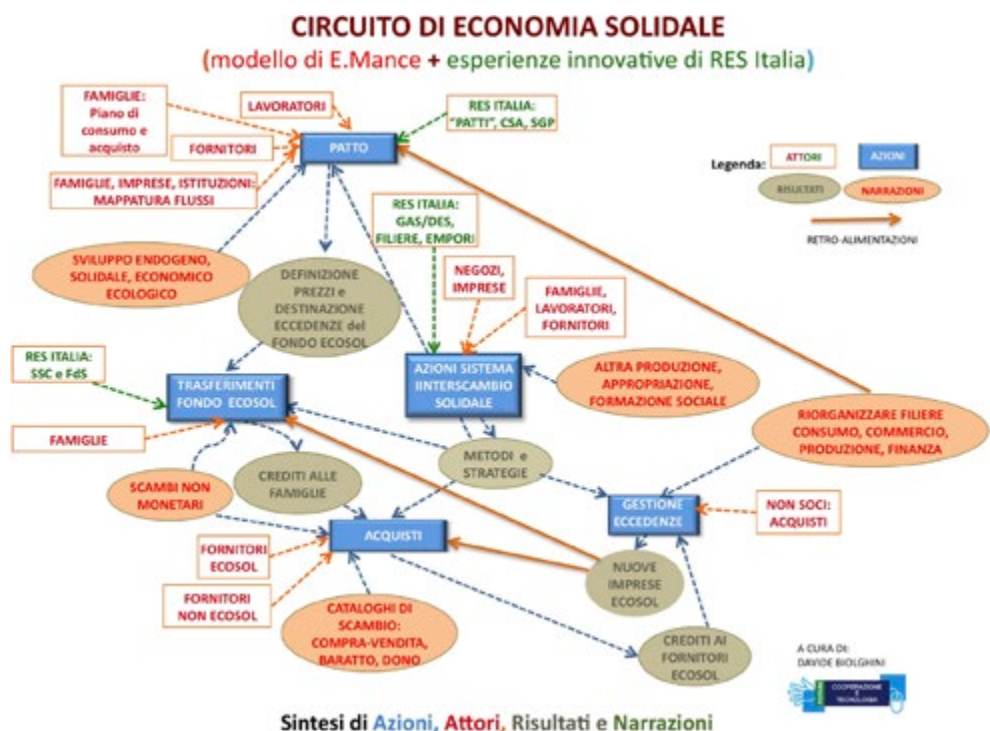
CIRCUITO DI ECONOMIA SOLIDALE
(modello di E.Mance + esperienze innovative di RES Italia)

FAMIGLIE: Piano di consumo e acquisto

LAVORATORI

RES ITALIA: "PATTI", CSA, SGP

FORNITORI

PATTO

FAMIGLIE, IMPRESE, ISTITUZIONI: MAPPATURA FLUSSI

Legenda: ATTORI AZIONI RISULTATI NARRAZIONI

RETRO-ALIMENTAZIONI

RES ITALIA: GAS/DES, FILIERE, EMPORI

SVILUPPO ENDOGENO, SOLIDALE, ECONOMICO ECOLOGICO

DEFINIZIONE PREZZI e DESTINAZIONE ECCEDENZE del FONDO ECOSOL

NEGOZI, IMPRESE

FAMIGLIE, LAVORATORI, FORNITORI

RES ITALIA: SSC e FdS

TRASFERIMENTI FONDO ECOSOL

AZIONI SISTEMA IINTERSCAMBIO SOLIDALE

ALTRA PRODUZIONE, APPROPRIAZIONE, FORMAZIONE SOCIALE

FAMIGLIE

RIORGANIZZARE FILIERE CONSUMO, COMMERCIO, PRODUZIONE, FINANZA

METODI e STRATEGIE

CREDITI ALLE FAMIGLIE

SCAMBI NON MONETARI

GESTIONE ECCEDENZE

NON SOCI: ACQUISTI

ACQUISTI

FORNITORI ECOSOL

NUOVE IMPRESE ECOSOL

FORNITORI NON ECOSOL

CATALOGHI DI SCAMBIO: COMPRA-VENDITA, BARATTO, DONO

CREDITI AI FORNITORI ECOSOL

A CURA DI: DAVIDE BIOLGHINI

COOPERAZIONE E TECNOLOGIA

Sintesi di Azioni, Attori, Risultati e Narrazioni